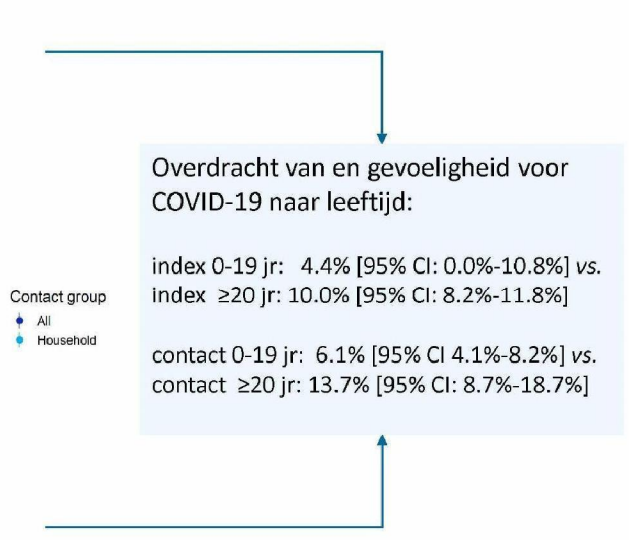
Overdracht van en gevoeligheid voor COVID-19 naar leeftijd:

index 0-19 jr: 4.4% [95% CI: 0.0%-10.8%] *vs.*
index ≥20 jr: 10.0% [95% CI: 8.2%-11.8%]

contact 0-19 jr: 6.1% [95% CI 4.1%-8.2%] *vs.*
contact ≥20 jr: 13.7% [95% CI: 8.7%-18.7%]

Contact group
All
Household